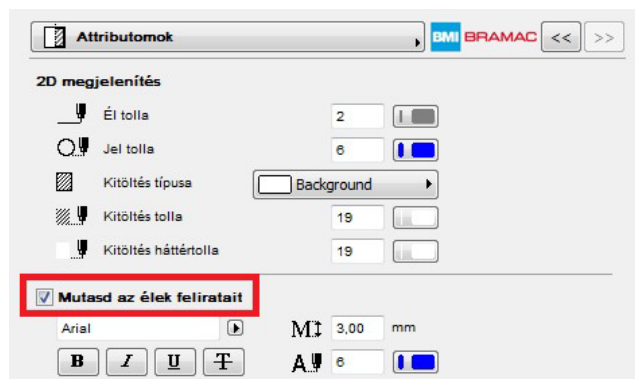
Attributomok

BMI BRAMAC

<<

>>

2D megjelenítés

Él tolla

2

Jel tolla

6

Kitöltés típusa

Background

Kitöltés tolla

19

Kitöltés háttértolla

19

Mutasd az élek feliratait

Arial

3,00

mm

6

B

I

U

T